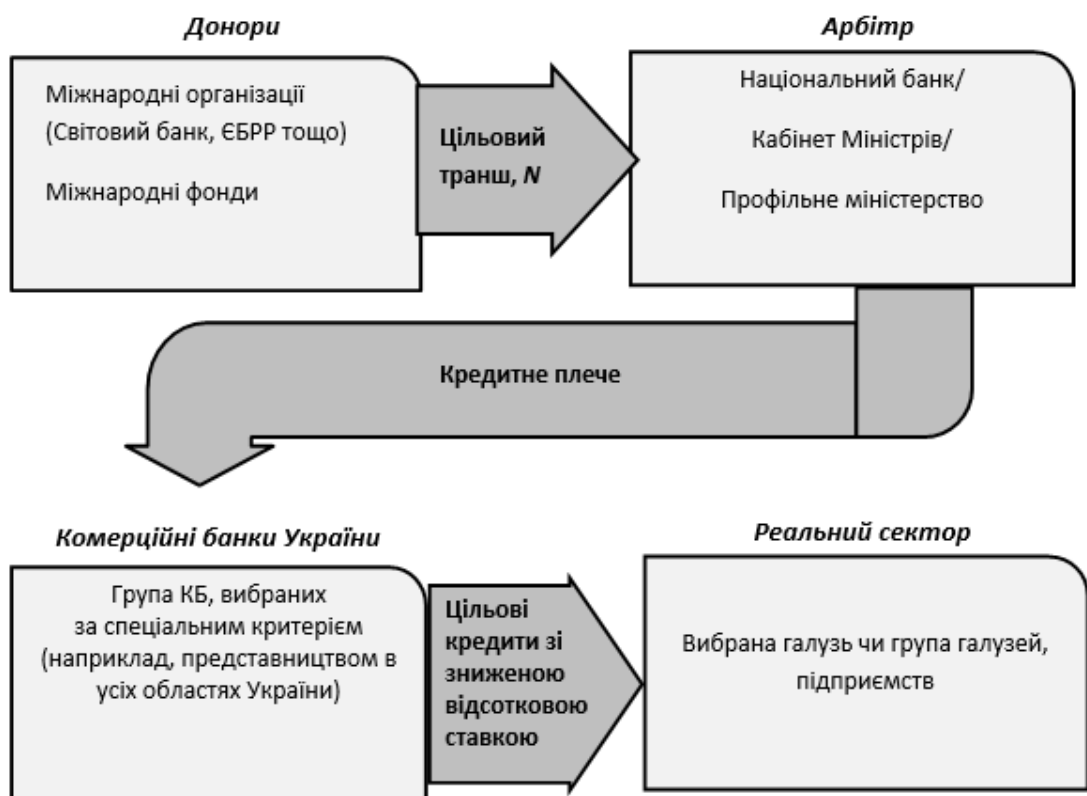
Донори

Міжнародні організації (Світовий банк, ЄБРР тощо)

Міжнародні фонди

Цільовий транш, N

Арбітр

Національний банк/

Кабінет Міністрів/

Профільне міністерство

Кредитне плече

Комерційні банки України

Група КБ, вибраних за спеціальним критерієм (наприклад, представництвом в усіх областях України)

Цільові кредити зі зниженою відсотковою ставкою

Реальний сектор

Вибрана галузь чи група галузей, підприємств